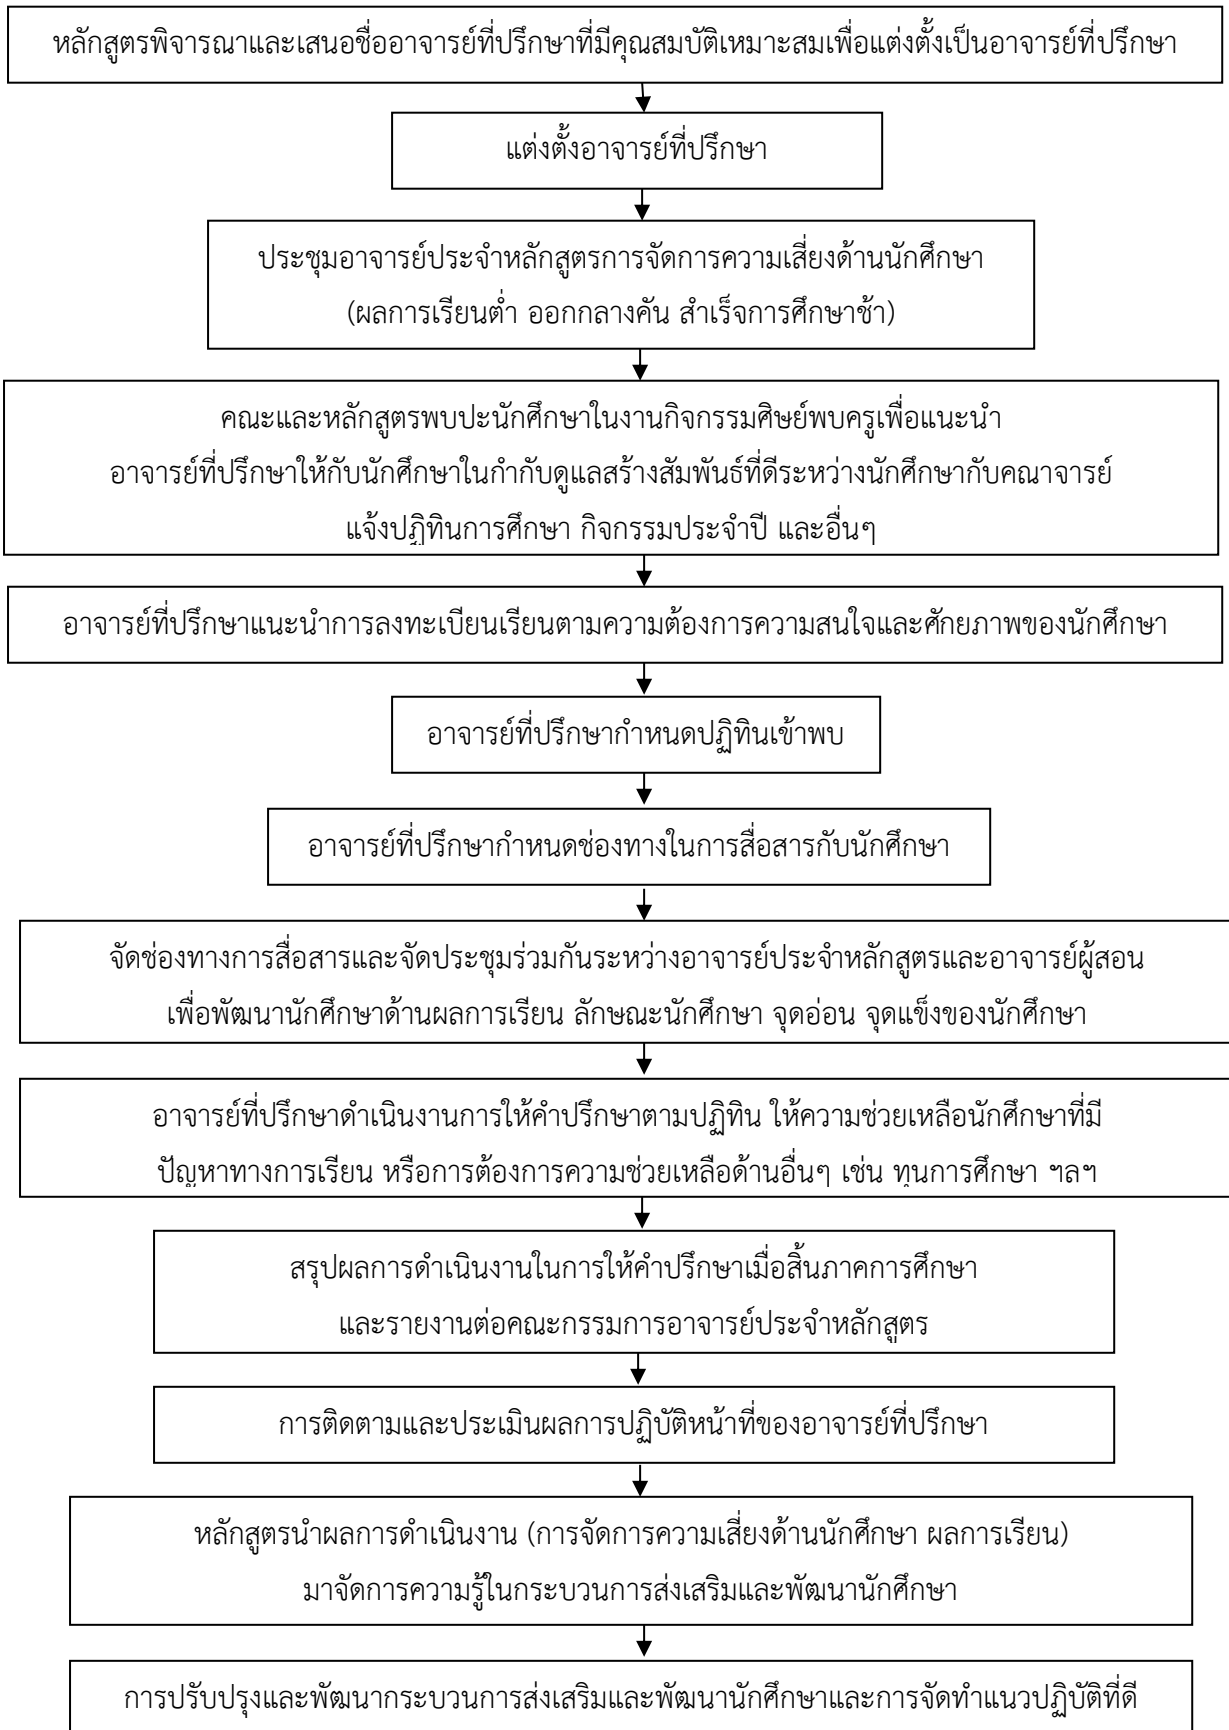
หลักสูตรพิจารณาและเสนอชื่ออาจารย์ที่ปรึกษาที่มีคุณสมบัติเหมาะสมเพื่อแต่งตั้งเป็นอาจารย์ที่ปรึกษา

แต่งตั้งอาจารย์ที่ปรึกษา

ประชุมอาจารย์ประจำหลักสูตรการจัดการความเสี่ยงด้านนักศึกษา (ผลการเรียนต่ำ ออกกลางคัน สำเร็จการศึกษาช้า)

คณะและหลักสูตรพบปะนักศึกษาในงานกิจกรรมศิษย์พบครูเพื่อแนะนำ อาจารย์ที่ปรึกษาให้กับนักศึกษาในกำกับดูแลสร้างสัมพันธ์ที่ดีระหว่างนักศึกษากับคณาจารย์ แจ้งปฏิทินการศึกษา กิจกรรมประจำปี และอื่นๆ

อาจารย์ที่ปรึกษาแนะนำการลงทะเบียนเรียนตามความต้องการความสนใจและศักยภาพของนักศึกษา

อาจารย์ที่ปรึกษากำหนดปฏิทินเข้าพบ

อาจารย์ที่ปรึกษากำหนดช่องทางในการสื่อสารกับนักศึกษา

จัดช่องทางการสื่อสารและจัดประชุมร่วมกันระหว่างอาจารย์ประจำหลักสูตรและอาจารย์ผู้สอน เพื่อพัฒนานักศึกษาด้านผลการเรียน ลักษณะนักศึกษา จุดอ่อน จุดแข็งของนักศึกษา

อาจารย์ที่ปรึกษาดำเนินงานการให้คำปรึกษาตามปฏิทิน ให้ความช่วยเหลือนักศึกษาที่มีปัญหาทางการเรียน หรือการต้องการความช่วยเหลือด้านอื่นๆ เช่น ทุนการศึกษา ฯลฯ

สรุปผลการดำเนินงานในการให้คำปรึกษาเมื่อสิ้นภาคการศึกษา และรายงานต่อคณะกรรมการอาจารย์ประจำหลักสูตร

การติดตามและประเมินผลการปฏิบัติหน้าที่ของอาจารย์ที่ปรึกษา

หลักสูตรนำผลการดำเนินงาน (การจัดการความเสี่ยงด้านนักศึกษา ผลการเรียน) มาจัดการความรู้ในกระบวนการส่งเสริมและพัฒนานักศึกษา

การปรับปรุงและพัฒนากระบวนการส่งเสริมและพัฒนานักศึกษาและการจัดทำแนวปฏิบัติที่ดี